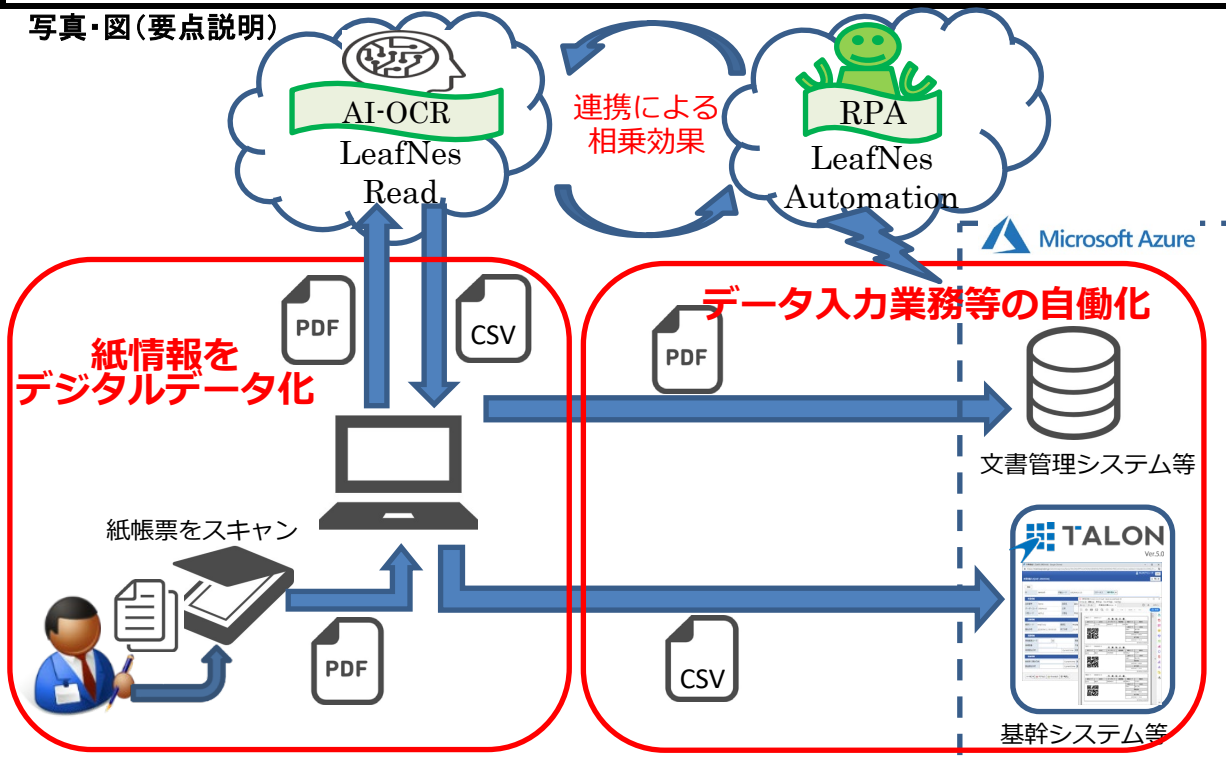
写真・図（要点説明）

AI-OCR
LeafNes Read

連携による相乗効果

RPA
LeafNes Automation

Microsoft Azure

紙情報をデジタルデータ化

PDF

CSV

データ入力業務等の自働化

PDF

文書管理システム等

紙帳票をスキャン

TALON
Ver.5.0

PDF

CSV

基幹システム等